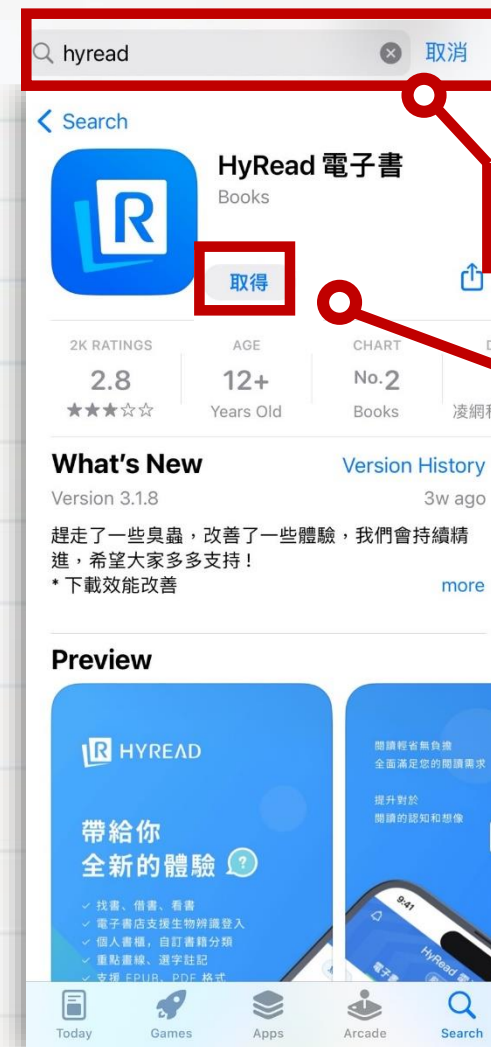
hyread 取消

< Search

HyRead 電子書
Books

取得

2K RATINGS
2.8
★★★☆☆

AGE
12+
Years Old

CHART
No.2
Books

凌網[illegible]

What's New
Version History
Version 3.1.8
3w ago

趕走了一些臭蟲，改善了一些體驗，我們會持續精進，希望大家多多支持！
* 下載效能改善
more

Preview

HYREAD

帶給你
全新的體驗

✓ 找書、借書、看書
✓ 電子書店支援生物辨識登入
✓ 個人書櫃，自訂書籍分類
✓ 重點畫線、選字註記
✓ 支援 EPUB、PDF 格式

閱讀輕省無負擔
全面滿足您的閱讀需求

提升對於
閱讀的認知和想像

9:41

HyRead

Today
Games
Apps
Arcade
Search